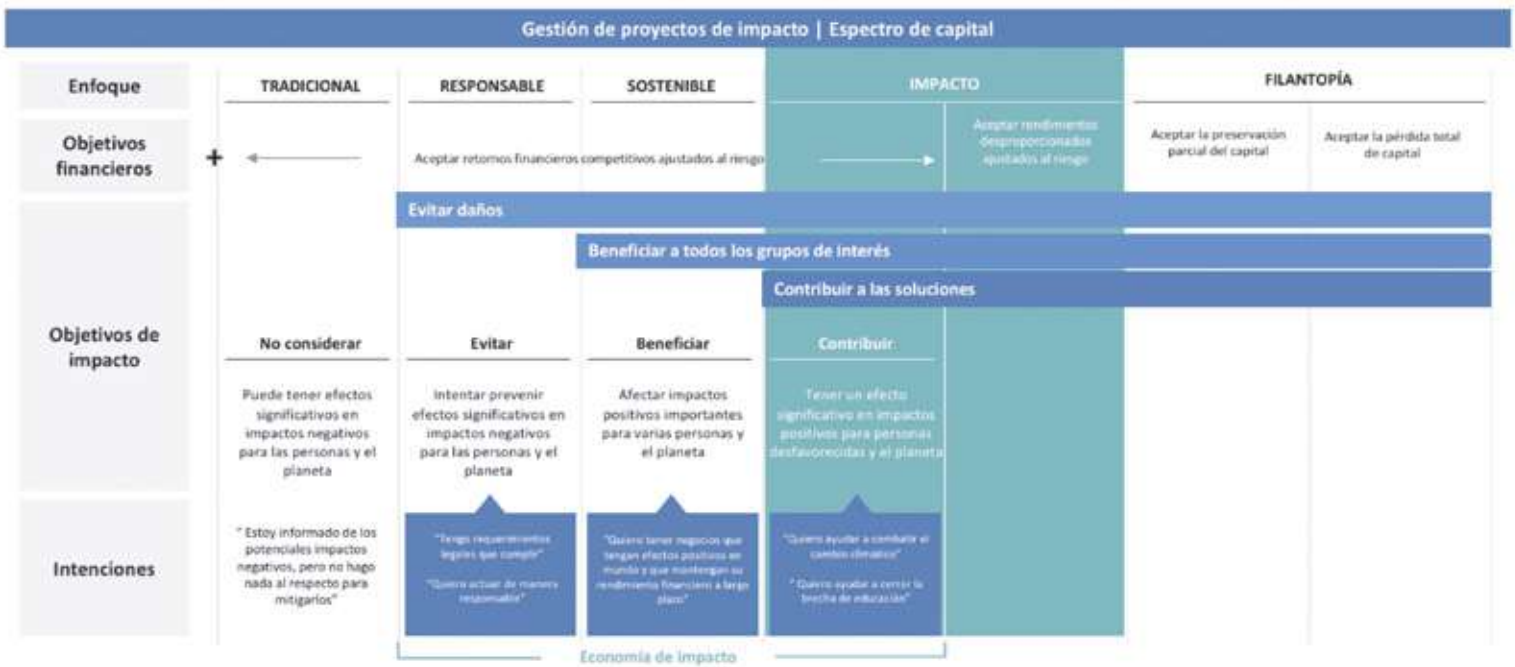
Gestión de proyectos de impacto | Espectro de capital

Enfoque

TRADICIONAL

RESPONSABLE

SOSTENIBLE

IMPACTO

FILANTOPÍA

Objetivos financieros

+

Aceptar retornos financieros competitivos ajustados al riesgo

Aceptar rendimientos desproporcionados ajustados al riesgo

Aceptar la preservación parcial del capital

Aceptar la pérdida total de capital

Evitar daños

Beneficiar a todos los grupos de interés

Contribuir a las soluciones

Objetivos de impacto

No considerar

Evitar

Beneficiar

Contribuir

Puede tener efectos significativos en impactos negativos para las personas y el planeta

Intentar prevenir efectos significativos en impactos negativos para las personas y el planeta

Afectar impactos positivos importantes para varias personas y el planeta

Tener un efecto significativo en impactos positivos para personas desfavorecidas y el planeta

Intenciones

" Estoy informado de los potenciales impactos negativos, pero no hago nada al respecto para mitigarlos"

"Tengo requerimientos legales que cumplir"

"Quiero actuar de manera responsable"

"Quiero tener negocios que tengan efectos positivos en mundo y que mantengan su rendimiento financiero a largo plazo"

"Quiero ayudar a combatir el cambio climático"

" Quiero ayudar a cerrar la brecha de educación"

Economía de impacto